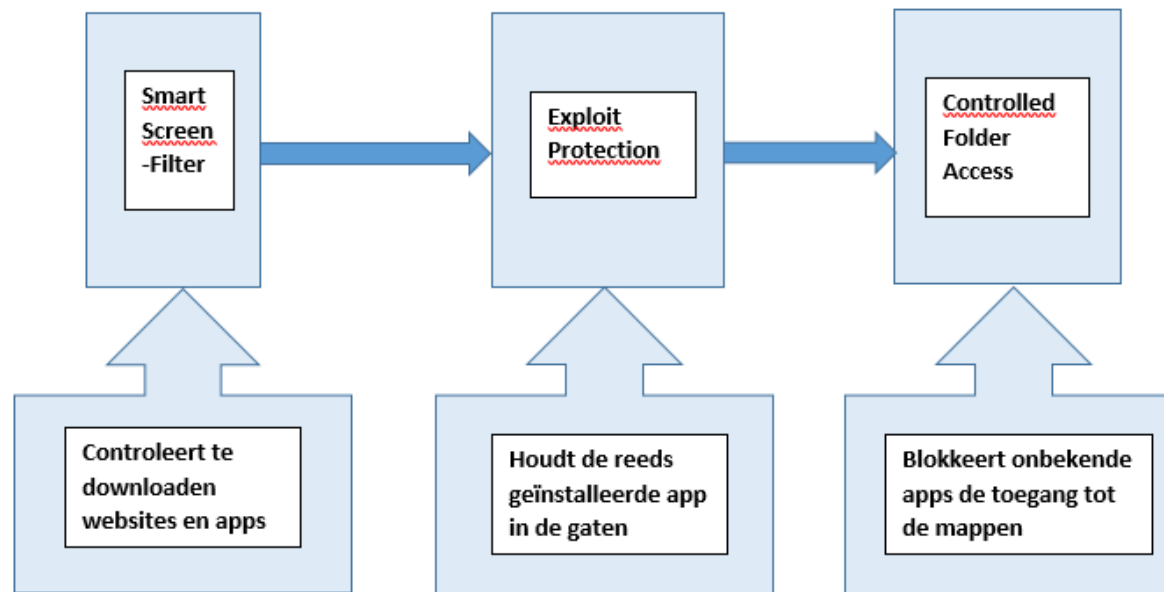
Smart Screen -Filter

Exploit Protection

Controlled Folder Access

Controleert te downloaden websites en apps

Houdt de reeds geïnstalleerde app in de gaten

Blokkeert onbekende apps de toegang tot de mappen